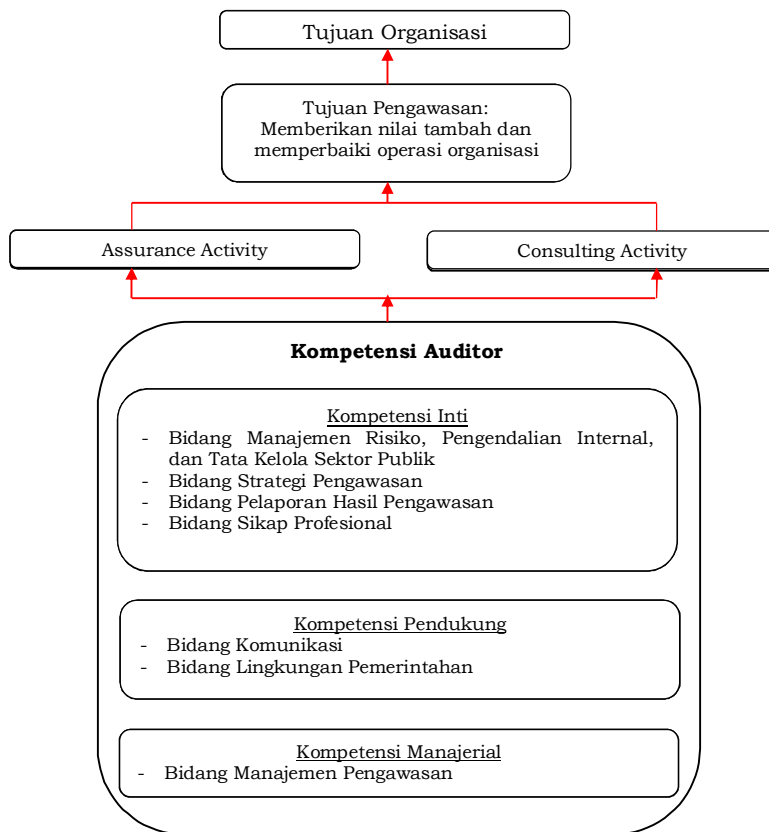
Tujuan Organisasi

Tujuan Pengawasan:
Memberikan nilai tambah dan memperbaiki operasi organisasi

Assurance Activity

Consulting Activity

**Kompetensi Auditor**

Kompetensi Inti
- Bidang Manajemen Risiko, Pengendalian Internal, dan Tata Kelola Sektor Publik
- Bidang Strategi Pengawasan
- Bidang Pelaporan Hasil Pengawasan
- Bidang Sikap Profesional

Kompetensi Pendukung
- Bidang Komunikasi
- Bidang Lingkungan Pemerintahan

Kompetensi Manajerial
- Bidang Manajemen Pengawasan